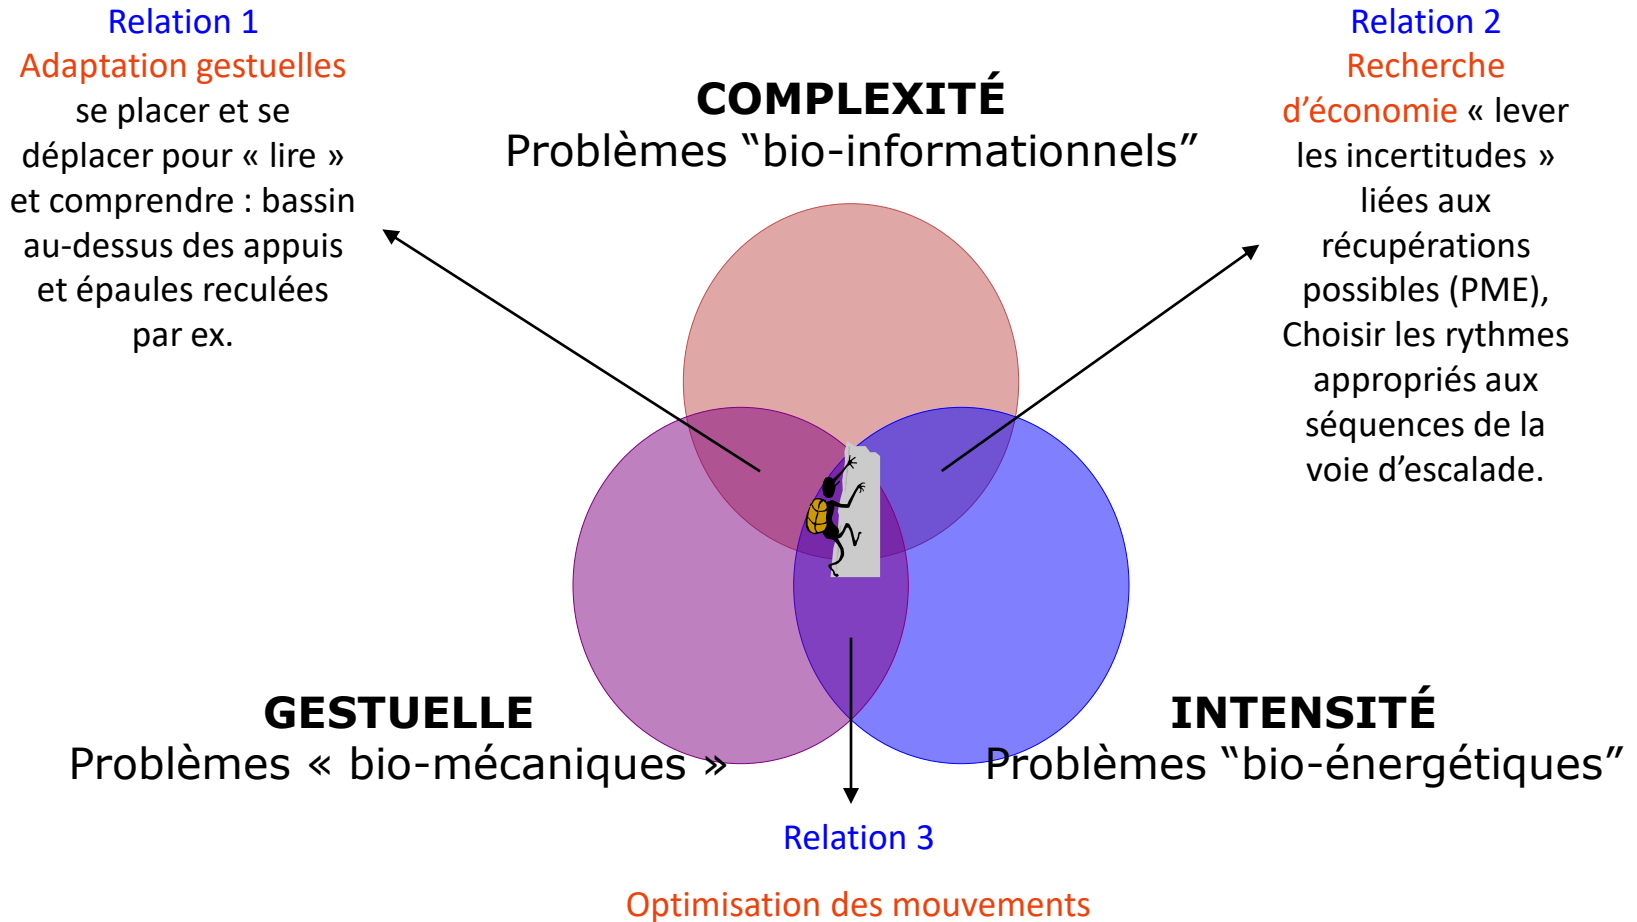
Relation 1
Adaptation gestuelles
se placer et se déplacer pour « lire » et comprendre : bassin au-dessus des appuis et épaules reculées par ex.

COMPLEXITÉ
Problèmes "bio-informationnels"

Relation 2
Recherche d'économie « lever les incertitudes » liées aux récupérations possibles (PME), Choisir les rythmes appropriés aux séquences de la voie d'escalade.

GESTUELLE
Problèmes « bio-mécaniques »

INTENSITÉ
Problèmes "bio-énergétiques"

Relation 3

Optimisation des mouvements